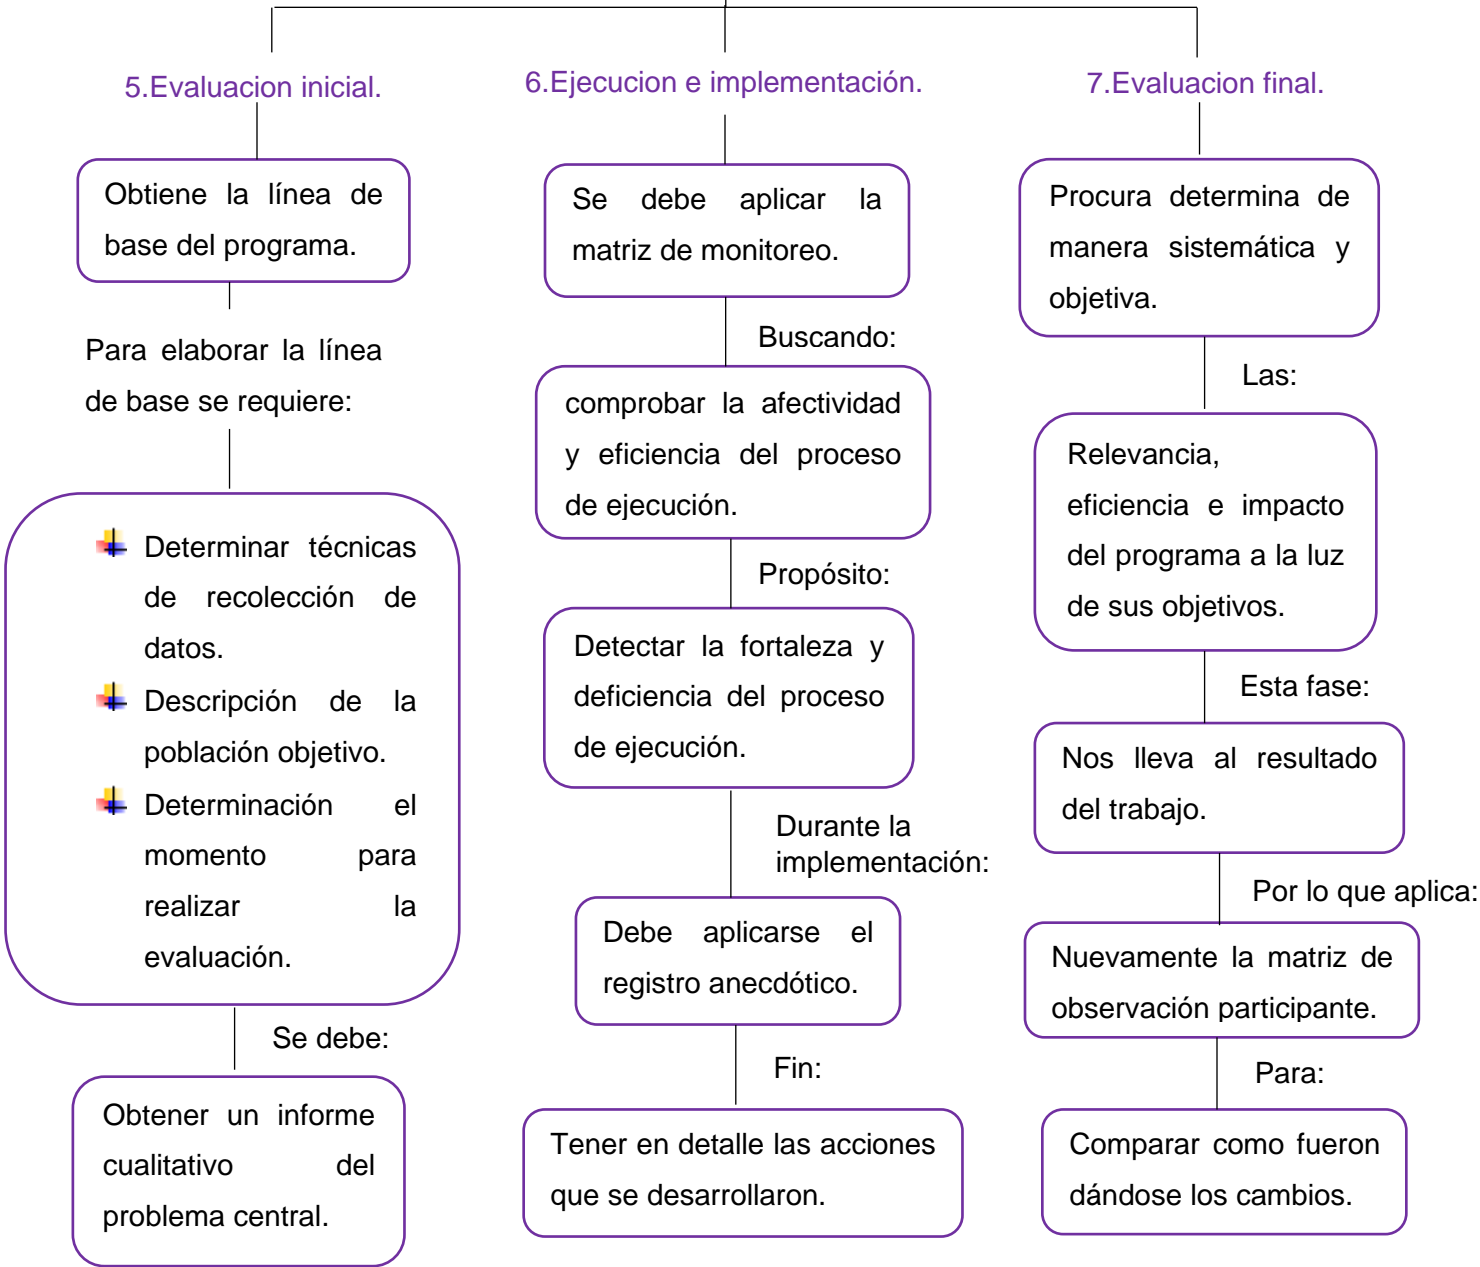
5.Evaluacion inicial.

Obtiene la línea de base del programa.

Para elaborar la línea de base se requiere:

- Determinar técnicas de recolección de datos.
- Descripción de la población objetivo.
- Determinación el momento para realizar la evaluación.

Se debe:

Obtener un informe cualitativo del problema central.

6.Ejecucion e implementación.

Se debe aplicar la matriz de monitoreo.

Buscando:

comprobar la afectividad y eficiencia del proceso de ejecución.

Propósito:

Detectar la fortaleza y deficiencia del proceso de ejecución.

Durante la implementación:

Debe aplicarse el registro anecdótico.

Fin:

Tener en detalle las acciones que se desarrollaron.

7.Evaluacion final.

Procura determina de manera sistemática y objetiva.

Las:

Relevancia, eficiencia e impacto del programa a la luz de sus objetivos.

Esta fase:

Nos lleva al resultado del trabajo.

Por lo que aplica:

Nuevamente la matriz de observación participante.

Para:

Comparar como fueron dándose los cambios.